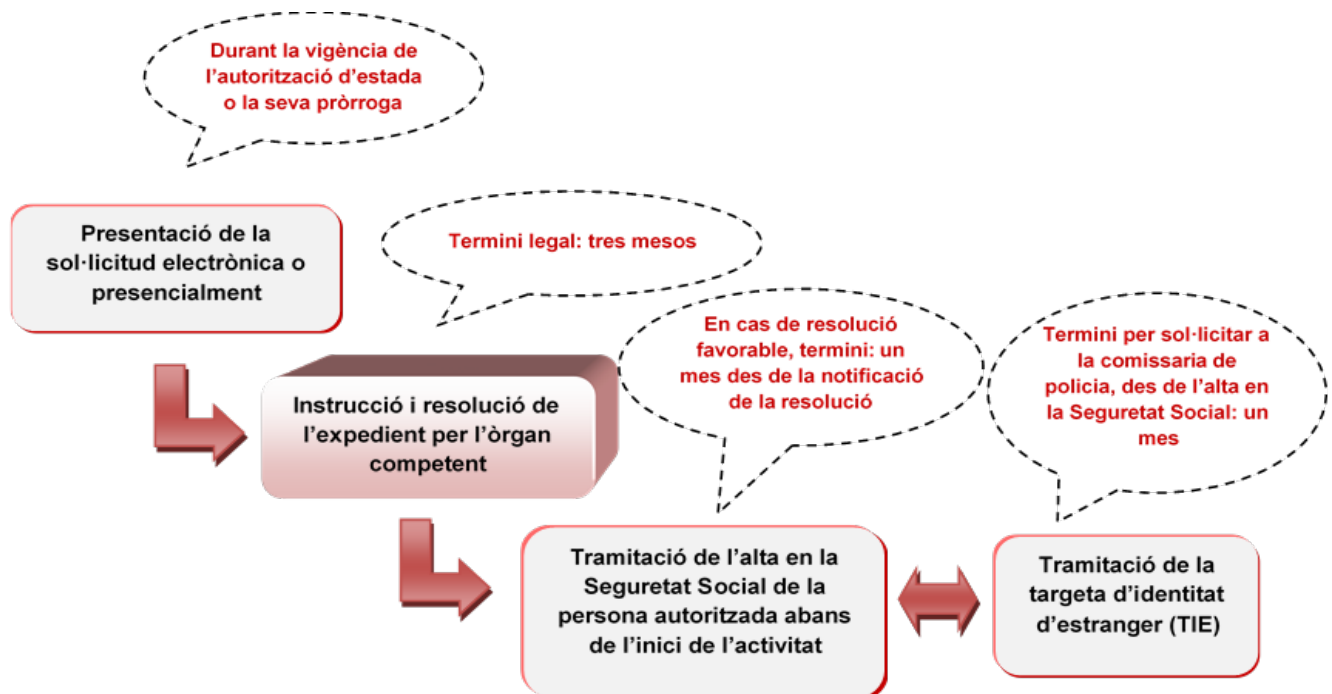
Durant la vigència de l'autorització d'estada o la seva pròrroga

Presentació de la sol·licitud electrònica o presencialment

Termini legal: tres mesos

Instrucció i resolució de l'expedient per l'òrgan competent

En cas de resolució favorable, termini: un mes des de la notificació de la resolució

Termini per sol·licitar a la comissaria de policia, des de l'alta en la Seguretat Social: un mes

Tramitació de l'alta en la Seguretat Social de la persona autoritzada abans de l'inici de l'activitat

Tramitació de la targeta d'identitat d'estranger (TIE)